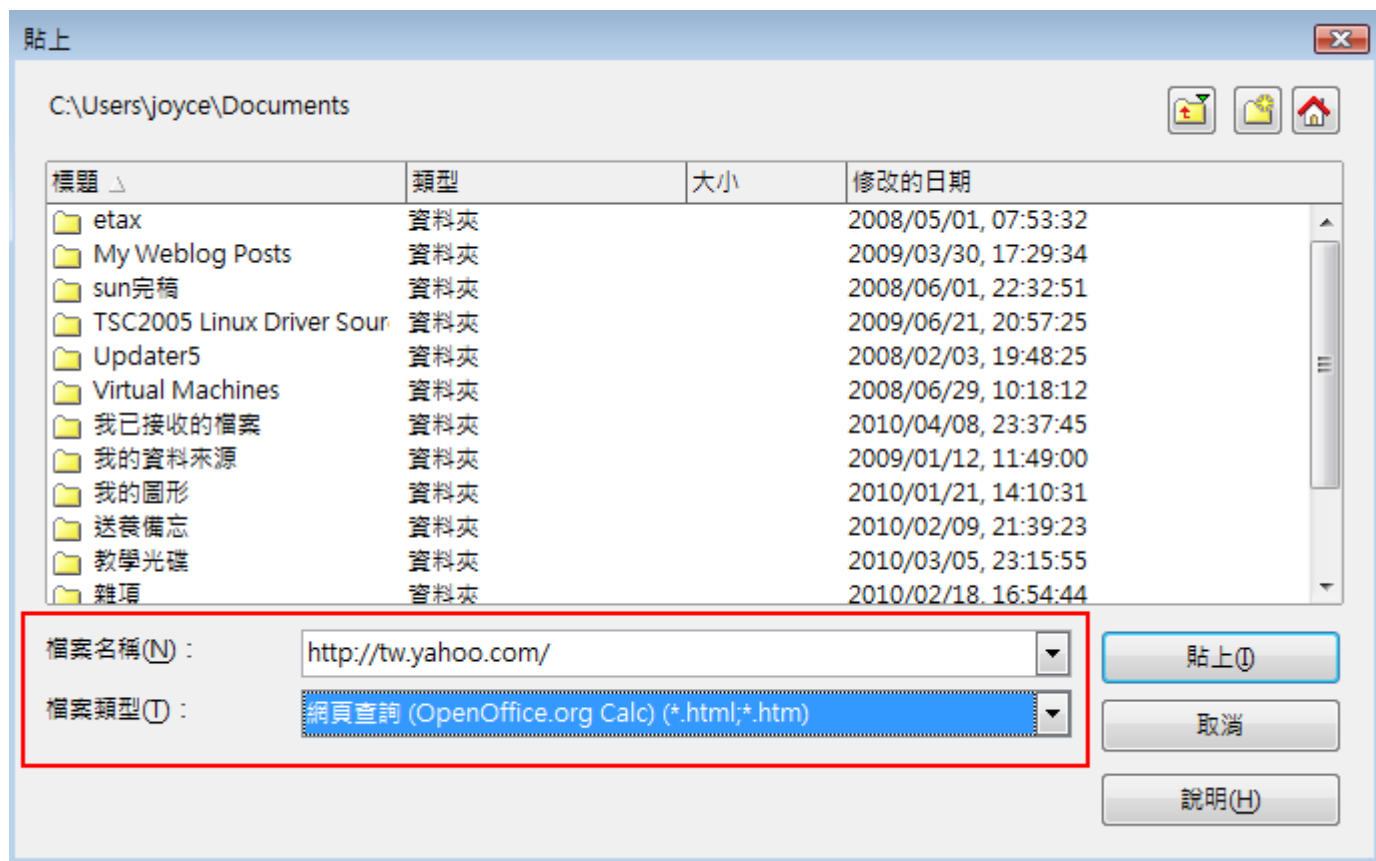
貼上

C:\Users\joyce\Documents

| 標題 | 類型 | 大小 | 修改的日期 |
|---|---|---|---|
| etax | 資料夾 | | 2008/05/01, 07:53:32 |
| My Weblog Posts | 資料夾 | | 2009/03/30, 17:29:34 |
| sun完稿 | 資料夾 | | 2008/06/01, 22:32:51 |
| TSC2005 Linux Driver Sour | 資料夾 | | 2009/06/21, 20:57:25 |
| Updater5 | 資料夾 | | 2008/02/03, 19:48:25 |
| Virtual Machines | 資料夾 | | 2008/06/29, 10:18:12 |
| 我已接收的檔案 | 資料夾 | | 2010/04/08, 23:37:45 |
| 我的資料來源 | 資料夾 | | 2009/01/12, 11:49:00 |
| 我的圖形 | 資料夾 | | 2010/01/21, 14:10:31 |
| 送養備忘 | 資料夾 | | 2010/02/09, 21:39:23 |
| 教學光碟 | 資料夾 | | 2010/03/05, 23:15:55 |
| 雜項 | 資料夾 | | 2010/02/18, 16:54:44 |

檔案名稱(N)： http://tw.yahoo.com/

檔案類型(T)： 網頁查詢 (OpenOffice.org Calc) (*.html;*.htm)

貼上(I)

取消

說明(H)